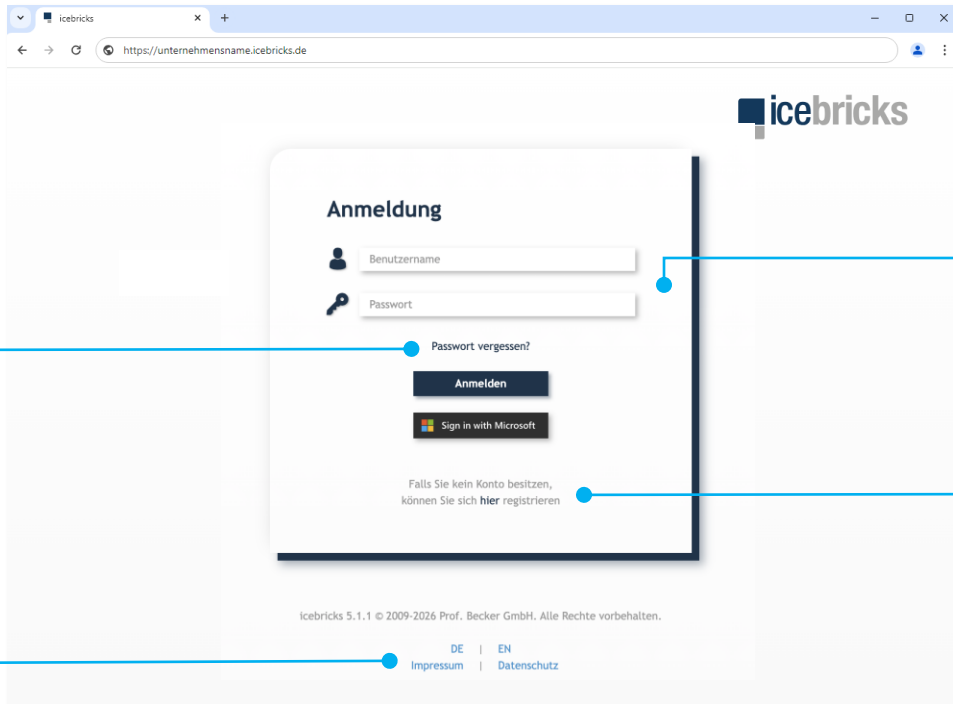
icebricks

https://unternehmensname.icebricks.de

icebricks

Anmeldung

Benutzername

Passwort

Passwort vergessen?

Anmelden

Sign in with Microsoft

Falls Sie kein Konto besitzen, können Sie sich hier registrieren

icebricks 5.1.1 © 2009-2026 Prof. Becker GmbH. Alle Rechte vorbehalten.

DE | EN

Impressum | Datenschutz